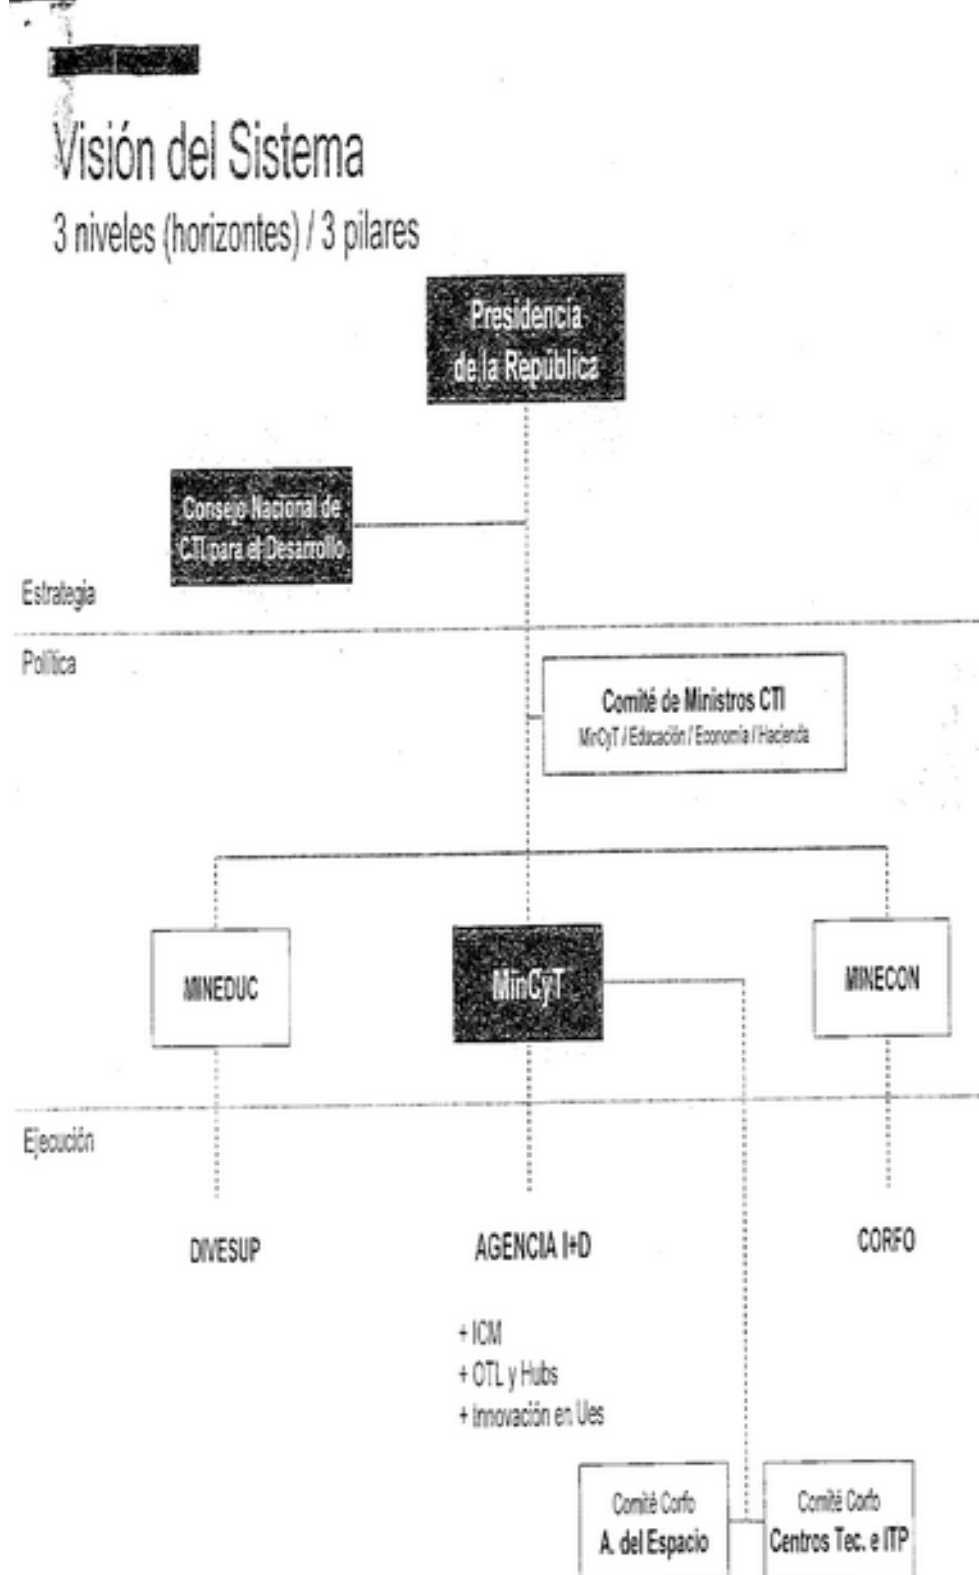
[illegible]

Visión del Sistema

3 niveles (horizontes) / 3 pilares

Presidencia de la República

Consejo Nacional de CTI para el Desarrollo

Estrategia

Política

Comité de Ministros CTI
MinCyT / Educación / Economía / Hacienda

MINEDUC

MinCyT

MINECON

Ejecución

DIVESUP

AGENCIA I+D

CORFO

+ ICM
+ OTL y Hubs
+ Innovación en Ues

Comité Corfo
A. del Espacio

Comité Corfo
Centros Tec. e ITP